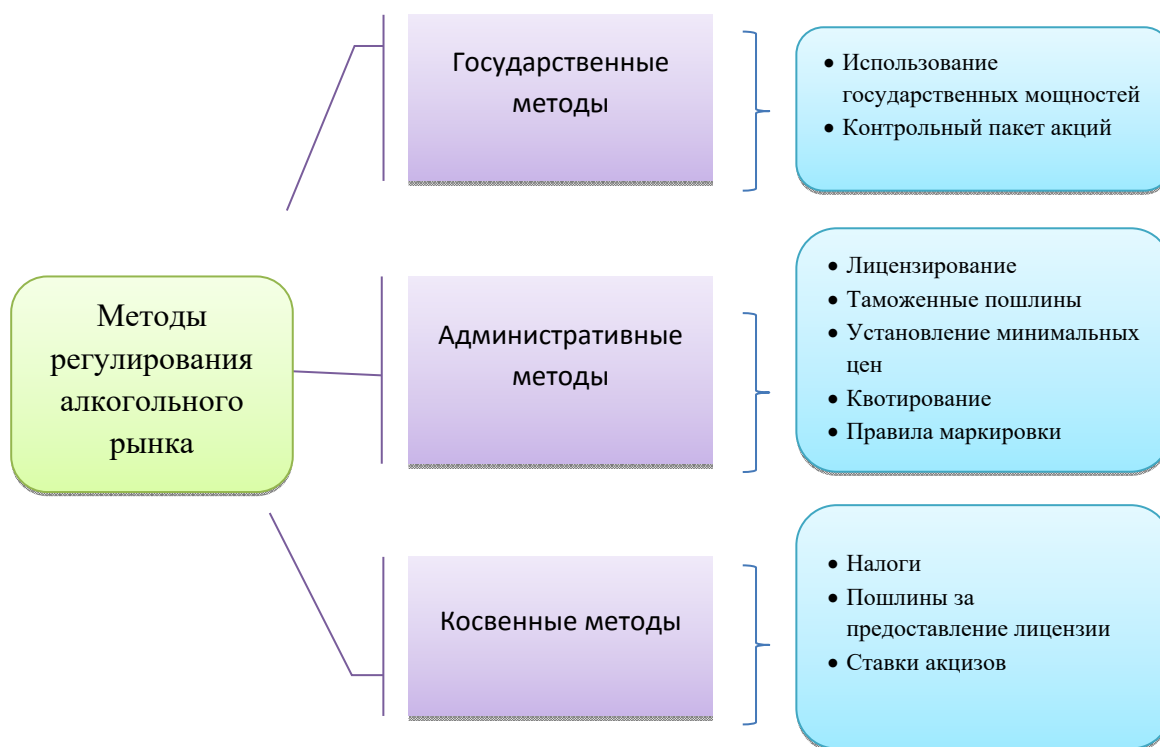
Методы регулирования алкогольного рынка

Государственные методы

• Использование государственных мощностей
• Контрольный пакет акций

Административные методы

• Лицензирование
• Таможенные пошлины
• Установление минимальных цен
• Квотирование
• Правила маркировки

Косвенные методы

• Налоги
• Пошлины за предоставление лицензии
• Ставки акцизов